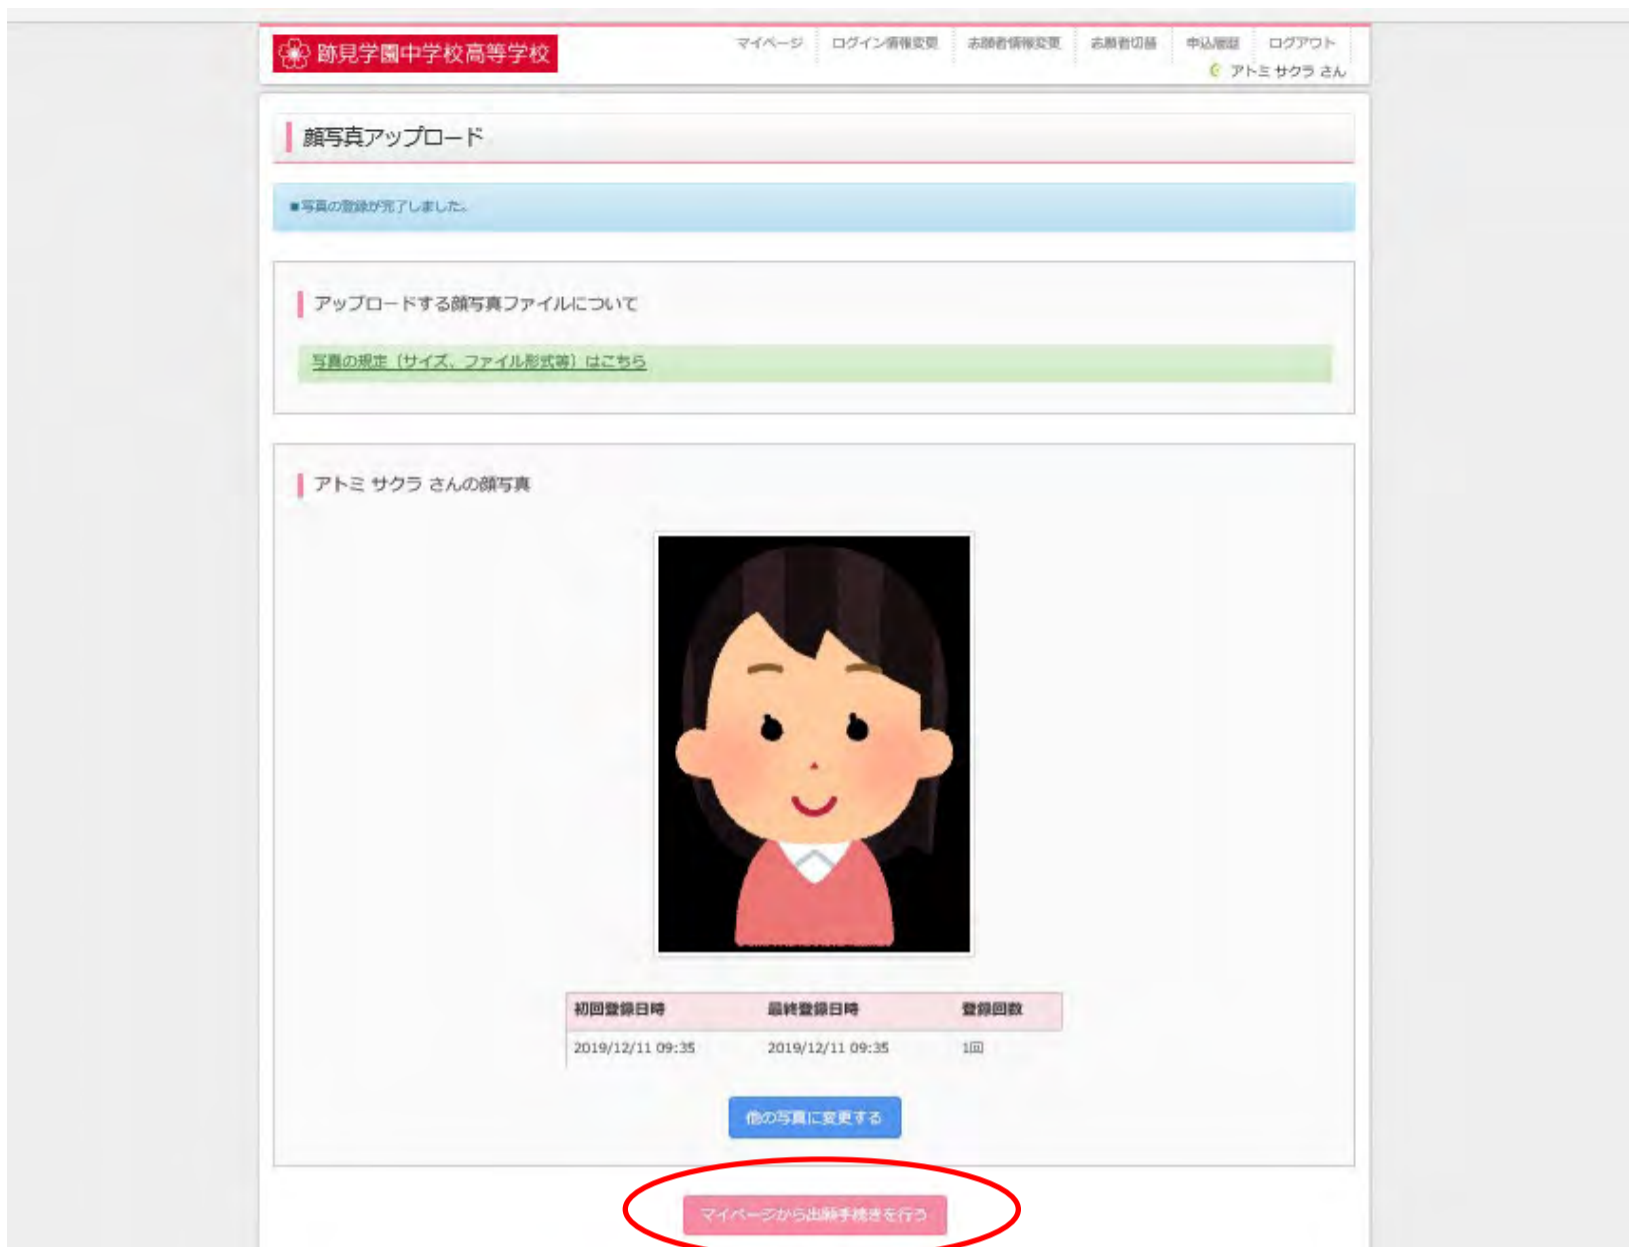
跡見学園中学校高等学校

マイページ　ログイン情報変更　志願者情報変更　志願者切替　申込履歴　ログアウト

アトミ サクラ さん

顔写真アップロード

■写真の登録が完了しました。

アップロードする顔写真ファイルについて

写真の規定（サイズ、ファイル形式等）はこちら

アトミ サクラ さんの顔写真

| 初回登録日時 | 最終登録日時 | 登録回数 |
|---|---|---|
| 2019/12/11 09:35 | 2019/12/11 09:35 | 1回 |

他の写真に変更する

マイページから出願手続きを行う